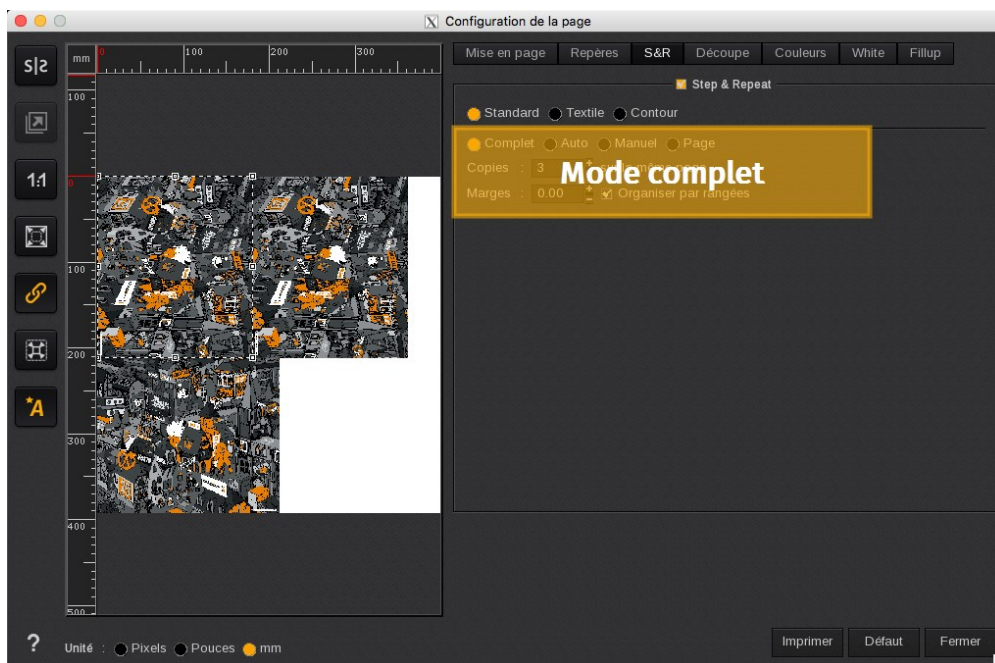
Configuration de la page

mm 0 100 200 300

100 0 100 200 300 400 500

Mise en page Repères S&R Découpe Couleurs White Fillup

Step & Repeat

Standard Textile Contour

Complet Auto Manuel Page

Copies : 3 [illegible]

Mode complet

Marges : 0.00 Organiser par rangées

?

Unité : Pixels Pouces mm

Imprimer Défaut Fermer